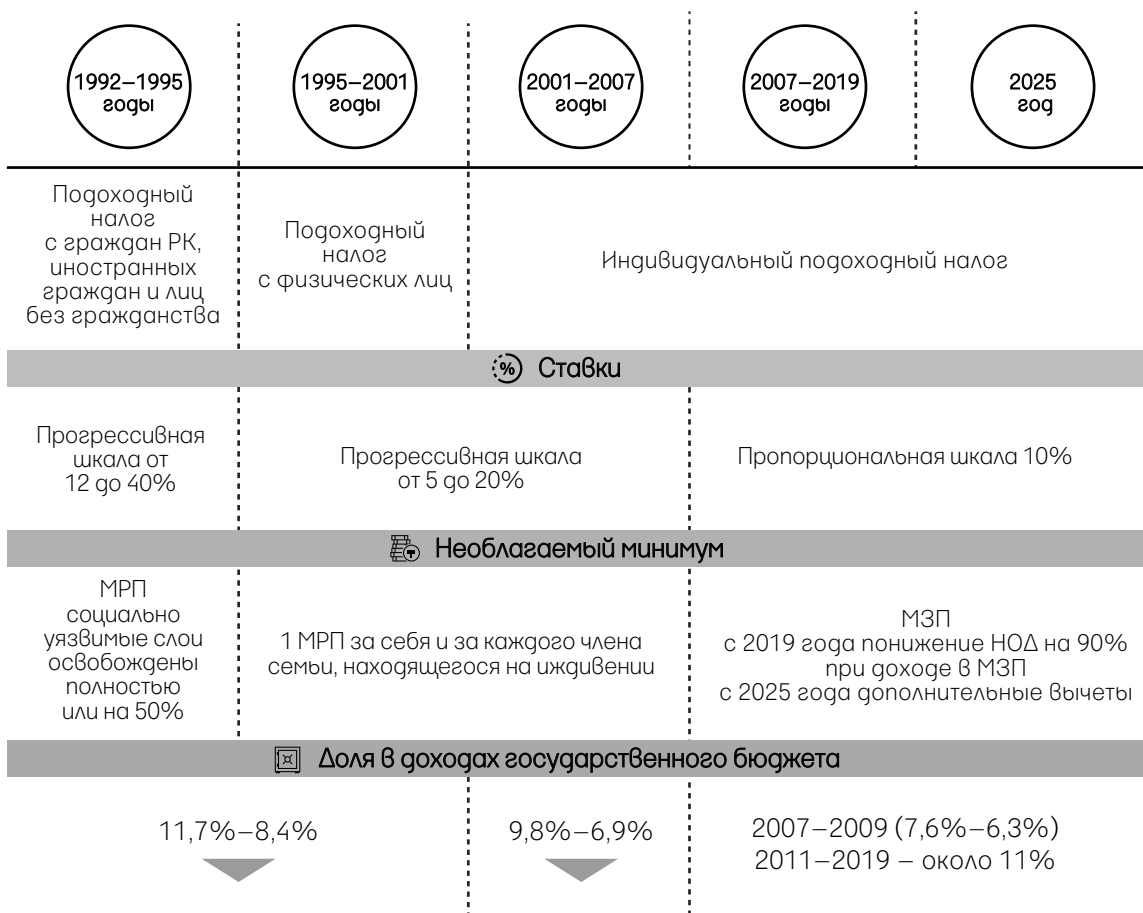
1992–1995 годы

1995–2001 годы

2001–2007 годы

2007–2019 годы

2025 год

| 1992–1995 | 1995–2001 | 2001–2025 |
|---|---|---|
| Подоходный налог с граждан РК, иностранных граждан и лиц без гражданства | Подоходный налог с физических лиц | Индивидуальный подоходный налог |

Ставки

| 1992–1995 | 1995–2007 | 2007–2025 |
|---|---|---|
| Прогрессивная шкала от 12 до 40% | Прогрессивная шкала от 5 до 20% | Пропорциональная шкала 10% |

Необлагаемый минимум

| 1992–1995 | 1995–2007 | 2007–2025 |
|---|---|---|
| МРП социально уязвимые слои освобождены полностью или на 50% | 1 МРП за себя и за каждого члена семьи, находящегося на иждивении | МЗП с 2019 года понижение НОД на 90% при доходе в МЗП с 2025 года дополнительные вычеты |

Доля в доходах государственного бюджета

| 1992–2001 | 2001–2007 | 2007–2025 |
|---|---|---|
| 11,7%–8,4% | 9,8%–6,9% | 2007–2009 (7,6%–6,3%) 2011–2019 – около 11% |